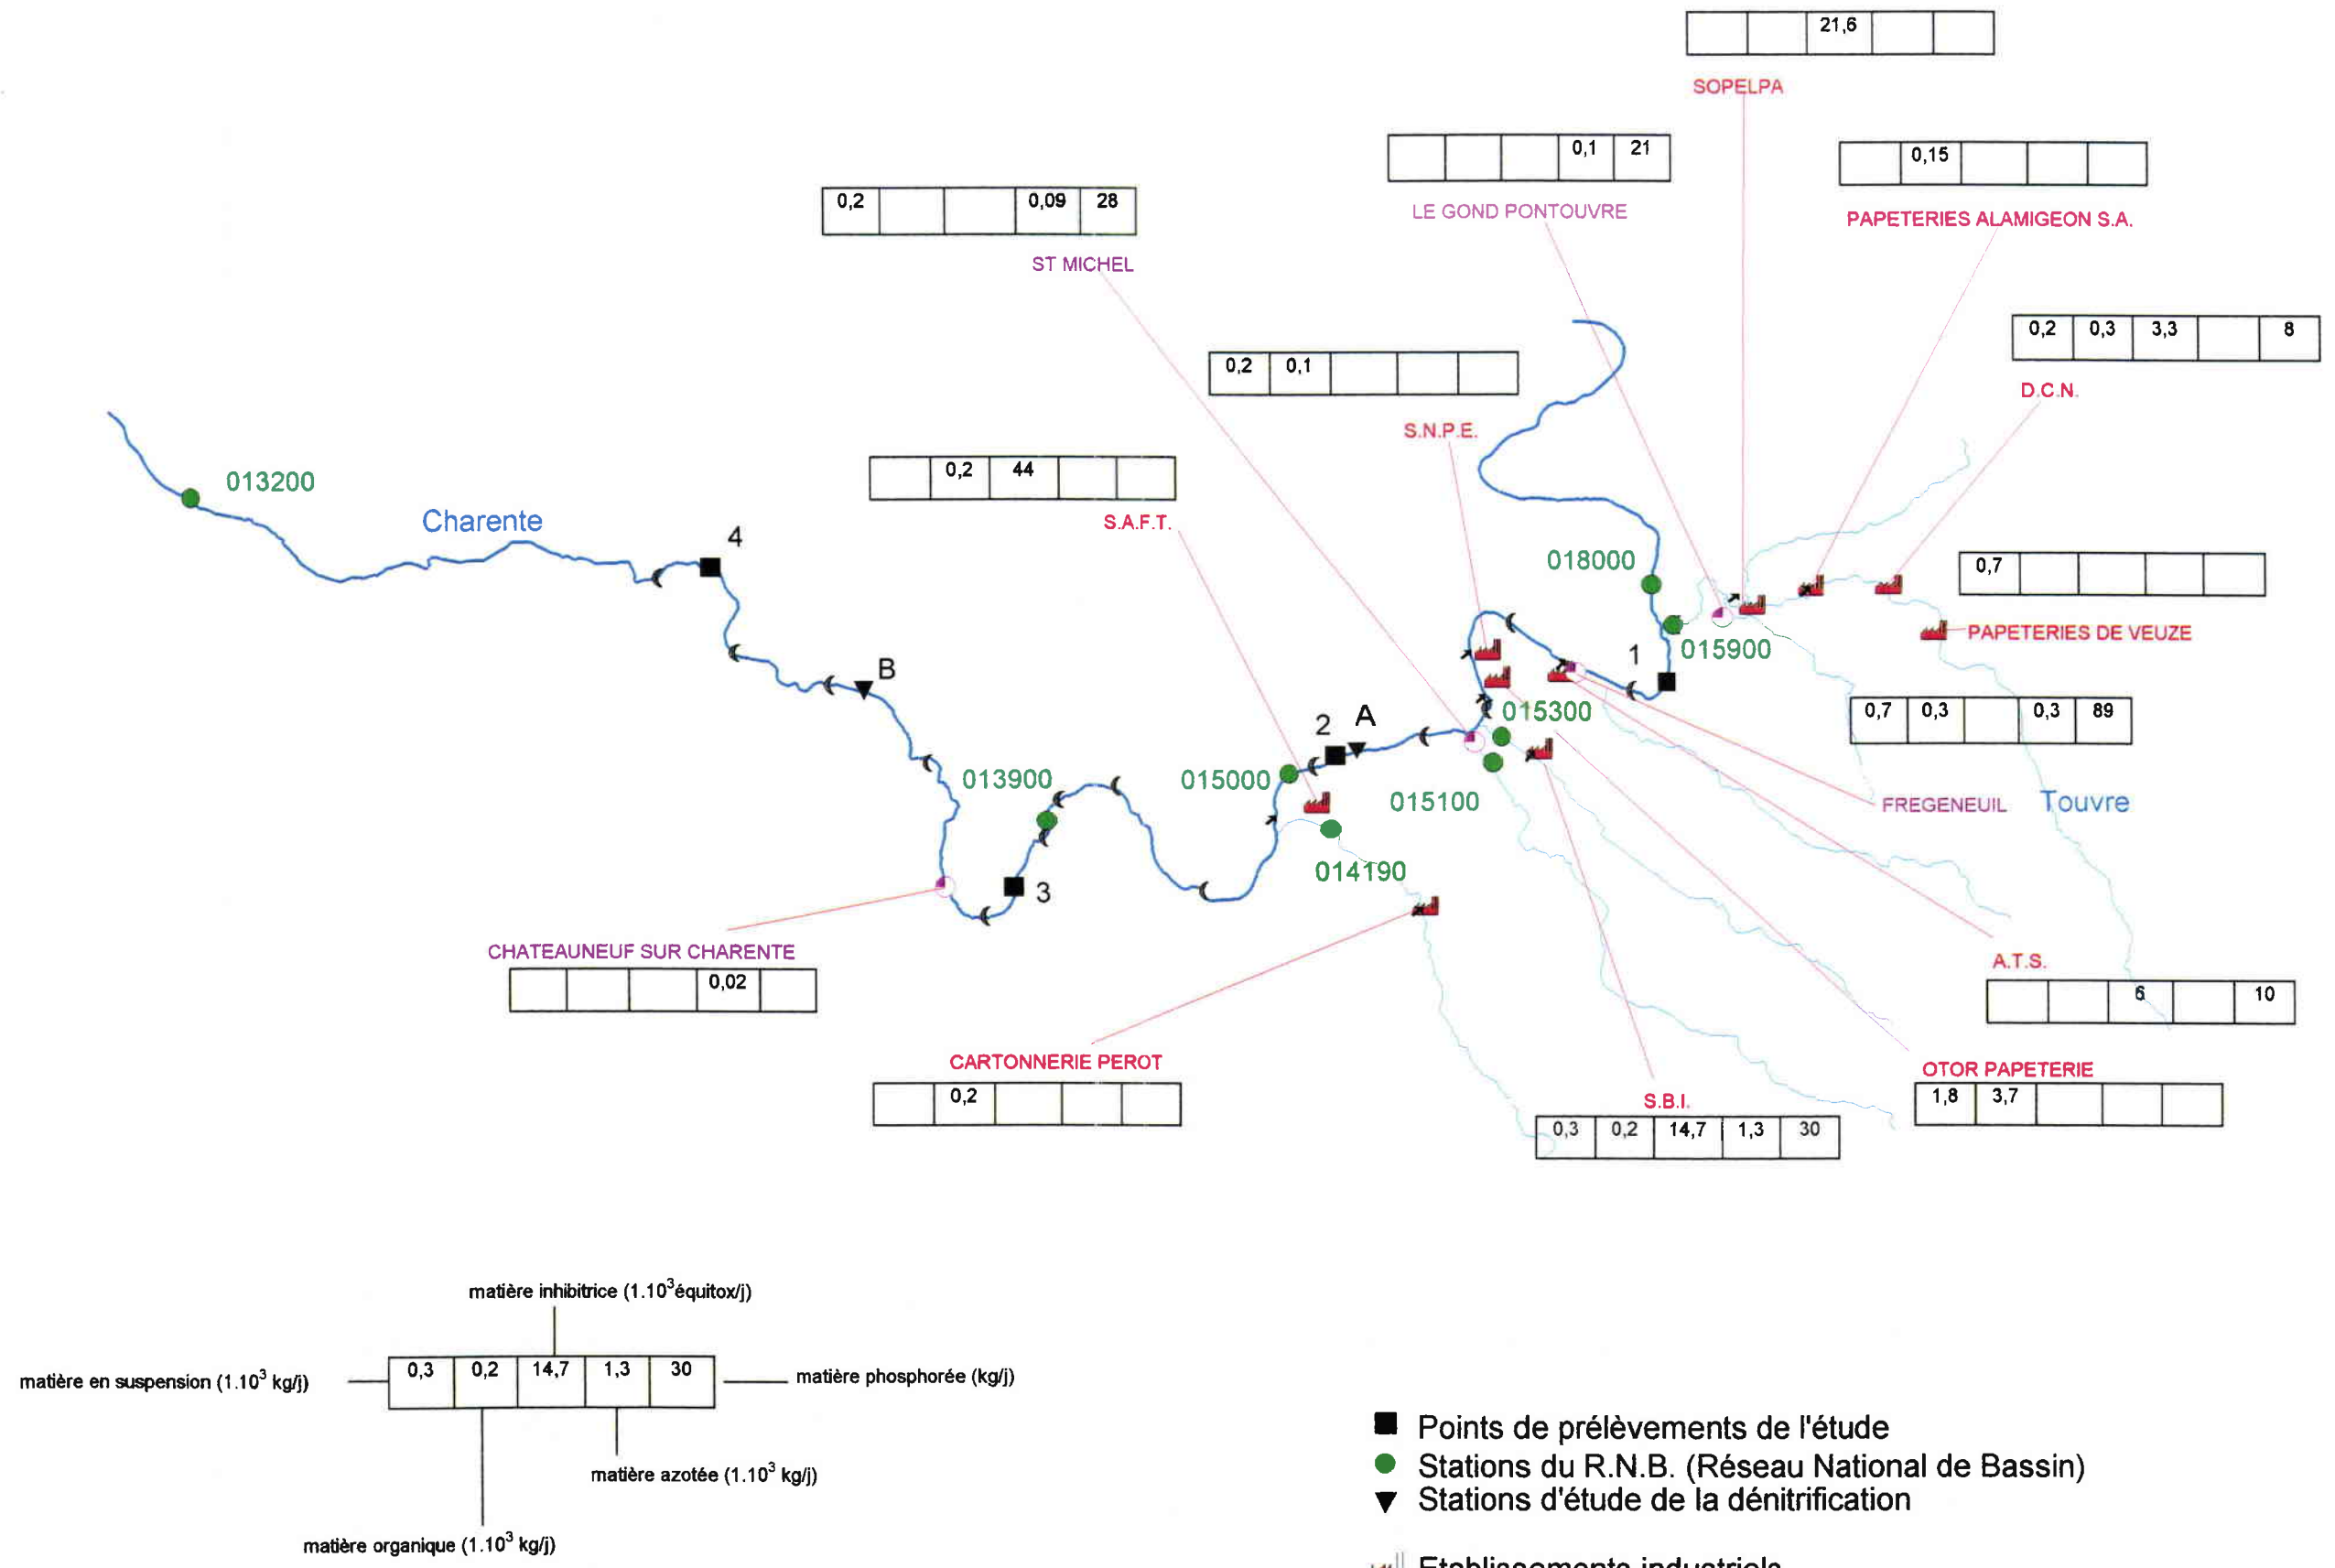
| | | 21,6 | | |
|---|---|---|---|---|

SOPELPA

| | | | 0,1 | 21 |
|---|---|---|---|---|

LE GOND PONTOUVRE

| | 0,15 | | | |
|---|---|---|---|---|

PAPETERIES ALAMIGEON S.A.

| 0,2 | | | 0,09 | 28 |
|---|---|---|---|---|

ST MICHEL

| 0,2 | 0,3 | 3,3 | | 8 |
|---|---|---|---|---|

D.C.N.

| 0,2 | 0,1 | | | |
|---|---|---|---|---|

S.N.P.E.

| | 0,2 | 44 | | |
|---|---|---|---|---|

S.A.F.T.

013200

Charente

4

B

018000

| 0,7 | | | | |
|---|---|---|---|---|

PAPETERIES DE VEUZE

015900

1

2 A

015300

| 0,7 | 0,3 | | 0,3 | 89 |
|---|---|---|---|---|

013900

015000

015100

FREGENEUIL

Touvre

014190

3

CHATEAUNEUF SUR CHARENTE

| | | | 0,02 | |
|---|---|---|---|---|

A.T.S.

| | | 6 | | 10 |
|---|---|---|---|---|

CARTONNERIE PEROT

| | 0,2 | | | |
|---|---|---|---|---|

OTOR PAPETERIE

| 1,8 | 3,7 | | | |
|---|---|---|---|---|

S.B.I.

| 0,3 | 0,2 | 14,7 | 1,3 | 30 |
|---|---|---|---|---|

matière inhibitrice ($1.10^3$équitox/j)

matière en suspension ($1.10^3$ kg/j)

| 0,3 | 0,2 | 14,7 | 1,3 | 30 |
|---|---|---|---|---|

matière phosphorée (kg/j)

matière azotée ($1.10^3$ kg/j)

matière organique ($1.10^3$ kg/j)

Points de prélèvements de l'étude
Stations du R.N.B. (Réseau National de Bassin)
Stations d'étude de la dénitrification
Etablissements industriels